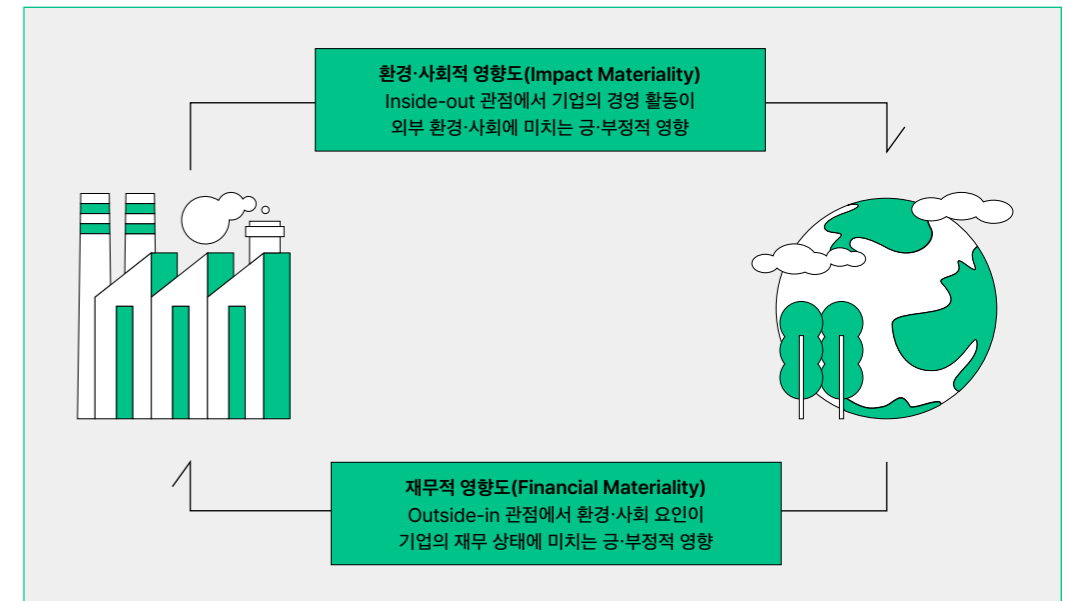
환경·사회적 영향도(Impact Materiality)
Inside-out 관점에서 기업의 경영 활동이 외부 환경·사회에 미치는 긍·부정적 영향

재무적 영향도(Financial Materiality)
Outside-in 관점에서 환경·사회 요인이 기업의 재무 상태에 미치는 긍·부정적 영향